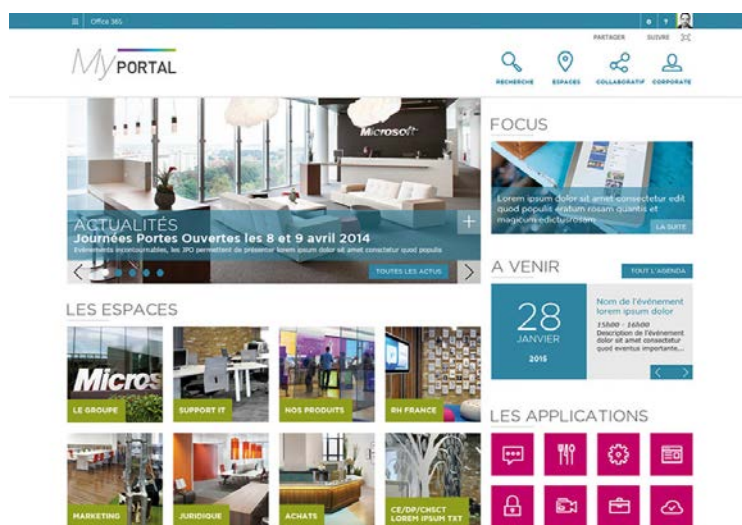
Office 365

PARTAGER SUIVRE

My PORTAL

RECHERCHE ESPACES COLLABORATIF CORPORATE

Microsoft

ACTUALITÉS
Journées Portes Ouvertes les 8 et 9 avril 2014
Événements incontournables, les JPO permettent de présenter lorem ipsum dolor sit amet constetur quod populis

TOUTES LES ACTUS

FOCUS

Lorem ipsum dolor sit amet consectetur edit quod populis eratum rosam quantis et magicum dictusrosam

LA SUITE

A VENIR

TOUT L'AGENDA

28
JANVIER
2015

Nom de l'événement lorem ipsum dolor
15h00 - 16h00
Description de l'événement dolor sit amet consectetur quod eventus importante...

LES ESPACES

Micros

LE GROUPE

SUPPORT IT

NOS PRODUITS

RH FRANCE

MARKETING

JURIDIQUE

ACHATS

CE/DP/CHSCT LOREM IPSUM TXT

LES APPLICATIONS